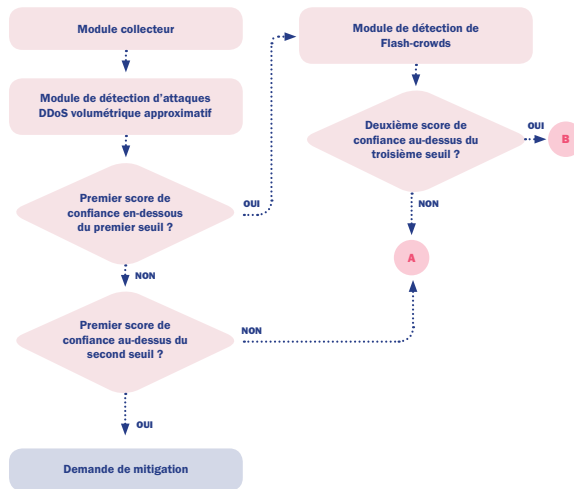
Module collecteur

Module de détection d'attaques DDoS volumétrique approximatif

Premier score de confiance en-dessous du premier seuil ?

OUI

NON

Premier score de confiance au-dessus du second seuil ?

NON

OUI

Demande de mitigation

Module de détection de Flash-crowds

Deuxième score de confiance au-dessus du troisième seuil ?

OUI

B

NON

A